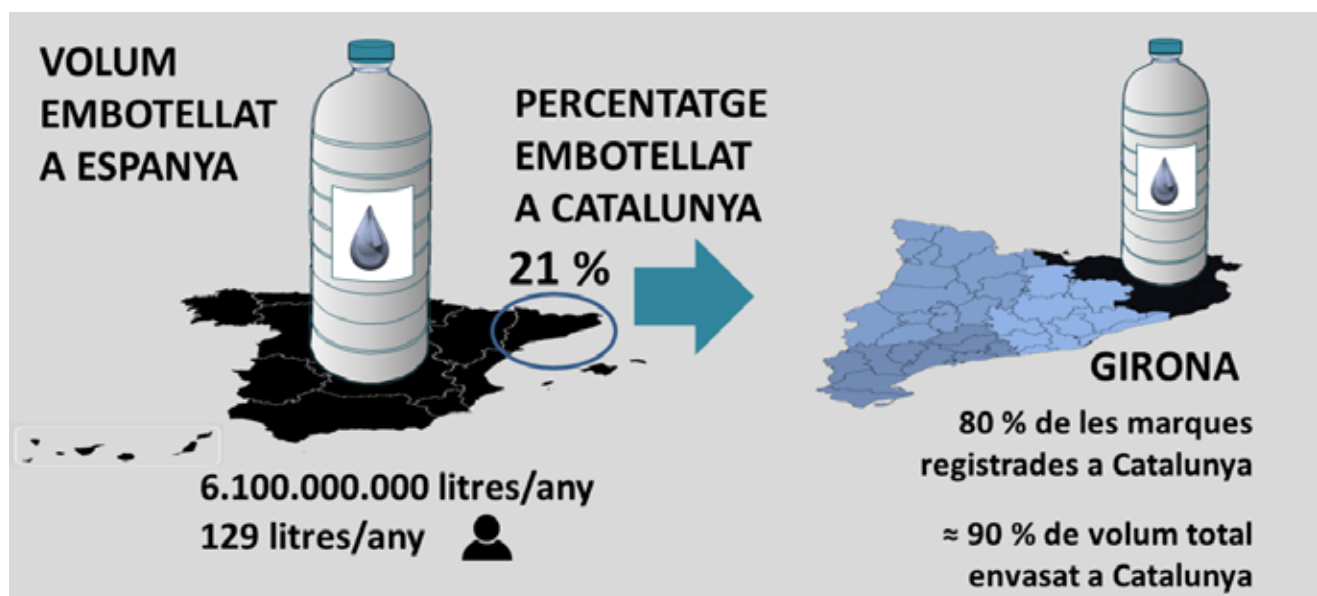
VOLUM EMBOTELLAT A ESPANYA

PERCENTATGE EMBOTELLAT A CATALUNYA

21 %

6.100.000.000 litres/any
129 litres/any

GIRONA

80 % de les marques registrades a Catalunya

≈ 90 % de volum total envasat a Catalunya